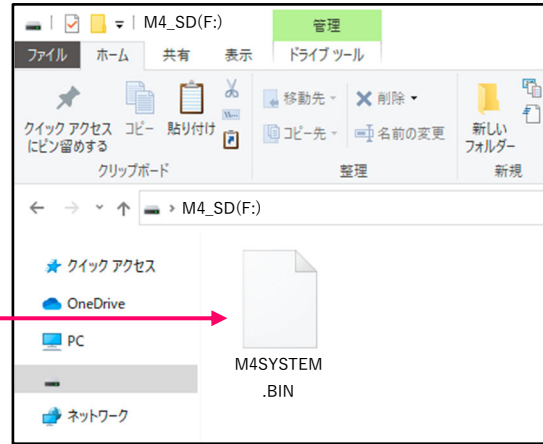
M4_SD(F:)

管理

ファイル ホーム 共有 表示 ドライブ ツール

クイック アクセス にピン留めする
コピー
貼り付け
クリップボード

移動先
コピー先
削除
名前の変更
整理

新しい フォルダー
新規

M4_SD(F:)

クイック アクセス
OneDrive
PC
ネットワーク

M4SYSTEM.BIN